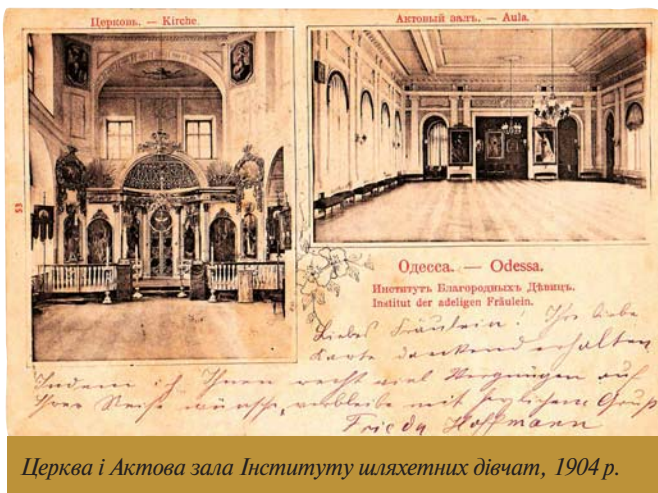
Церковь. — Kirche.

Актовый залъ. — Aula.

53

Одесса. — Odessa.
Институтъ Благородныхъ Дѣвицъ.
Institut der adeligen Fräulein.

Liebes Fräulein! Ihre liebe Karte dankend erhalten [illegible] ich Ihnen recht viel Vergnügen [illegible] Ihrer Reise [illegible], verbleibe mit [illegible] Gruss
Frieda Hoffmann

Церква і Актова зала Інституту шляхетних дівчат, 1904 р.